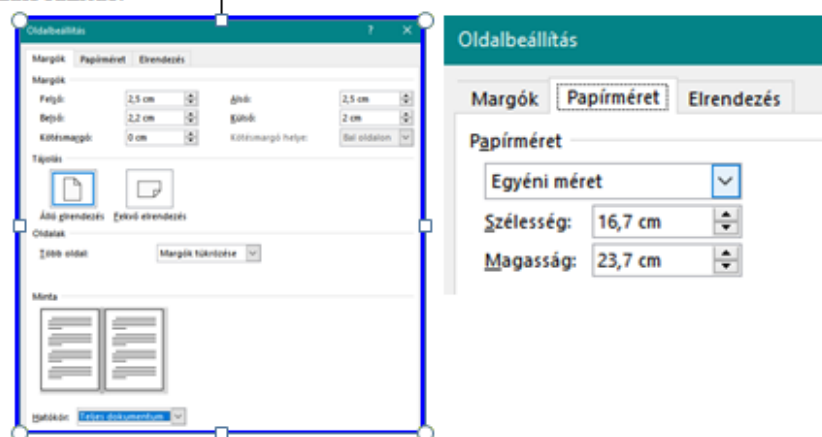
Oldalbeállítás ? ✕

Margók Papírméret Elrendezés

Margók

Felső: 2,5 cm Alsó: 2,5 cm

Belső: 2,2 cm Külső: 2 cm

Kötésmargó: 0 cm Kötésmargó helye: Bal oldalon

Tájolás

Álló elrendezés Fekvő elrendezés

Oldalak

Több oldal: Margók tükrözése

Minta

Hatókör: Teljes dokumentum

Oldalbeállítás

Margók Papírméret Elrendezés

Papírméret

Egyéni méret

Szélesség: 16,7 cm

Magasság: 23,7 cm